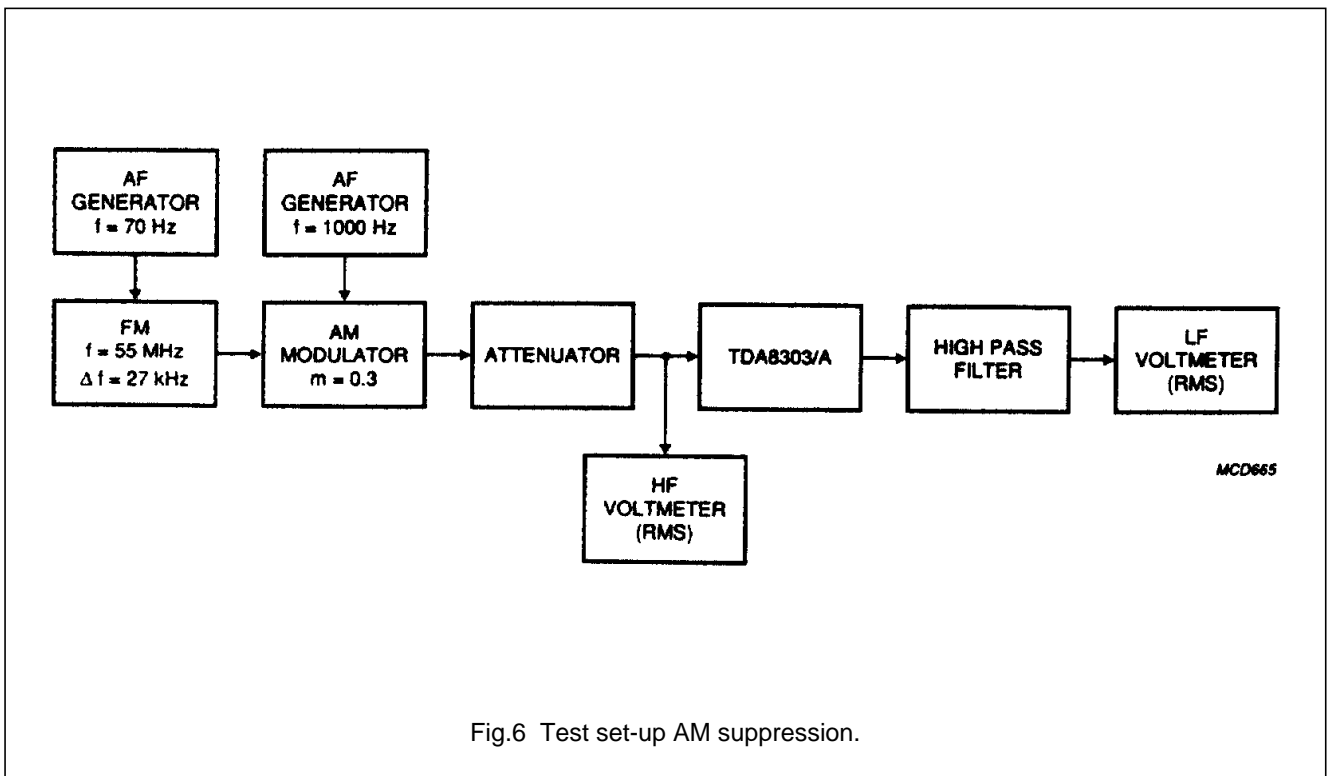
AF GENERATOR $f = 70$ Hz

AF GENERATOR $f = 1000$ Hz

FM $f = 55$ MHz $\Delta f = 27$ kHz

AM MODULATOR $m = 0.3$

ATTENUATOR

TDA8303/A

HIGH PASS FILTER

LF VOLTMETER (RMS)

HF VOLTMETER (RMS)

MCD665

Fig.6 Test set-up AM suppression.